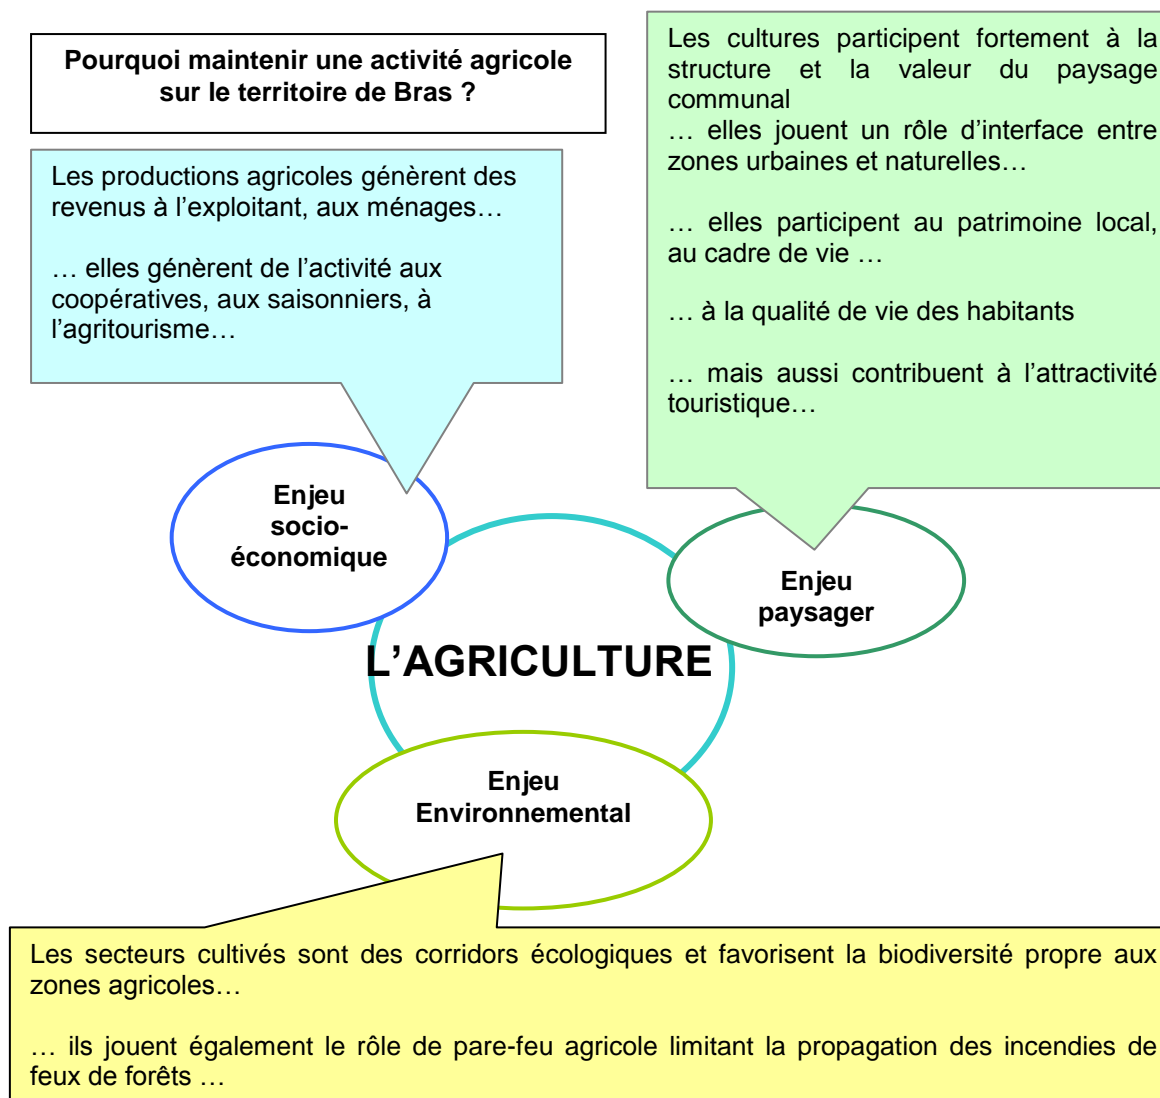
Pourquoi maintenir une activité agricole sur le territoire de Bras ?

Les cultures participent fortement à la structure et la valeur du paysage communal
… elles jouent un rôle d'interface entre zones urbaines et naturelles…

… elles participent au patrimoine local, au cadre de vie …

… à la qualité de vie des habitants

… mais aussi contribuent à l'attractivité touristique…

Les productions agricoles génèrent des revenus à l'exploitant, aux ménages…

… elles génèrent de l'activité aux coopératives, aux saisonniers, à l'agritourisme…

Enjeu socio-économique

Enjeu paysager

L'AGRICULTURE

Enjeu Environnemental

Les secteurs cultivés sont des corridors écologiques et favorisent la biodiversité propre aux zones agricoles…

… ils jouent également le rôle de pare-feu agricole limitant la propagation des incendies de feux de forêts …